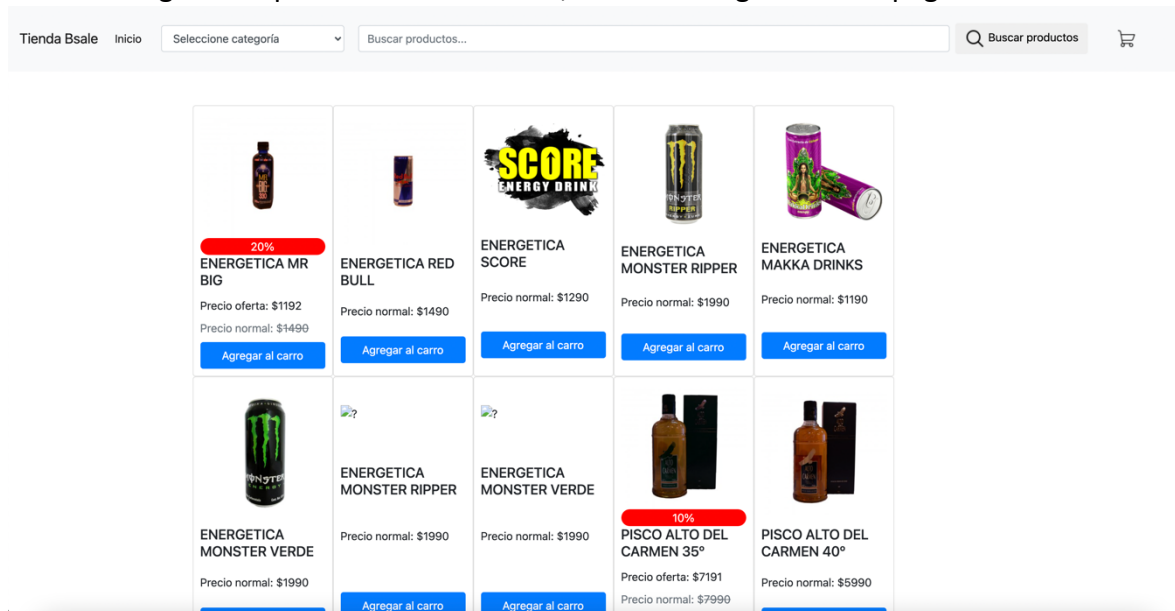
Tienda Bsale Inicio Seleccione categoría Buscar productos... Buscar productos

SCORE ENERGY DRINK

20%
ENERGETICA MR BIG
Precio oferta: $1192
Precio normal: $1490
Agregar al carro

ENERGETICA RED BULL
Precio normal: $1490
Agregar al carro

ENERGETICA SCORE
Precio normal: $1290
Agregar al carro

ENERGETICA MONSTER RIPPER
Precio normal: $1990
Agregar al carro

ENERGETICA MAKKA DRINKS
Precio normal: $1190
Agregar al carro

ENERGETICA MONSTER VERDE
Precio normal: $1990

?
ENERGETICA MONSTER RIPPER
Precio normal: $1990
Agregar al carro

?
ENERGETICA MONSTER VERDE
Precio normal: $1990
Agregar al carro

10%
PISCO ALTO DEL CARMEN 35°
Precio oferta: $7191
Precio normal: $7990

PISCO ALTO DEL CARMEN 40°
Precio normal: $5990